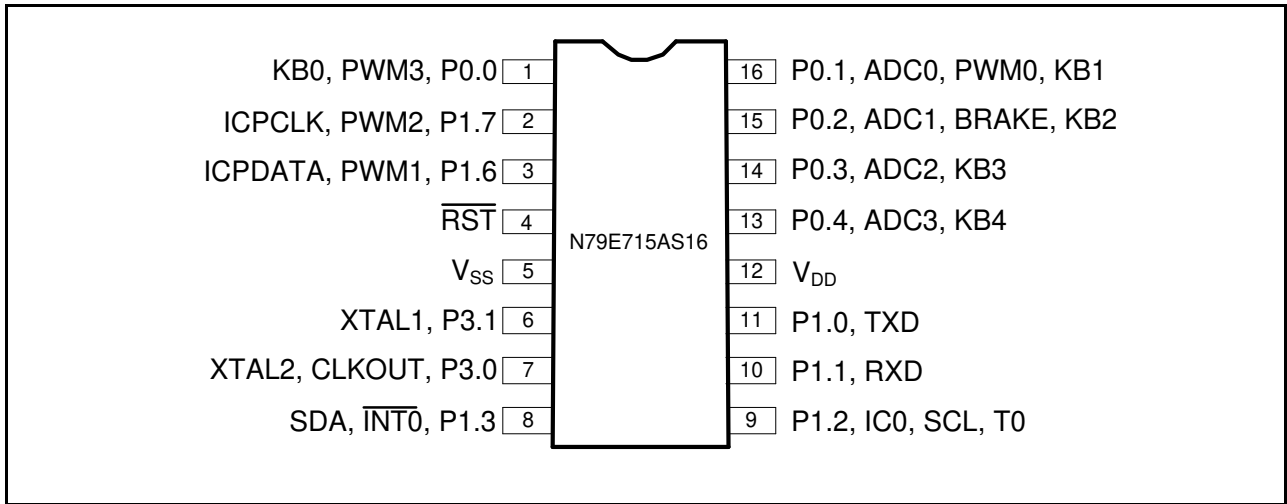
KB0, PWM3, P0.0 1
ICPCLK, PWM2, P1.7 2
ICPDATA, PWM1, P1.6 3
$\overline{RST}$ 4
$V_{SS}$ 5
XTAL1, P3.1 6
XTAL2, CLKOUT, P3.0 7
SDA, $\overline{INT0}$, P1.3 8

N79E715AS16

16 P0.1, ADC0, PWM0, KB1
15 P0.2, ADC1, BRAKE, KB2
14 P0.3, ADC2, KB3
13 P0.4, ADC3, KB4
12 $V_{DD}$
11 P1.0, TXD
10 P1.1, RXD
9 P1.2, IC0, SCL, T0